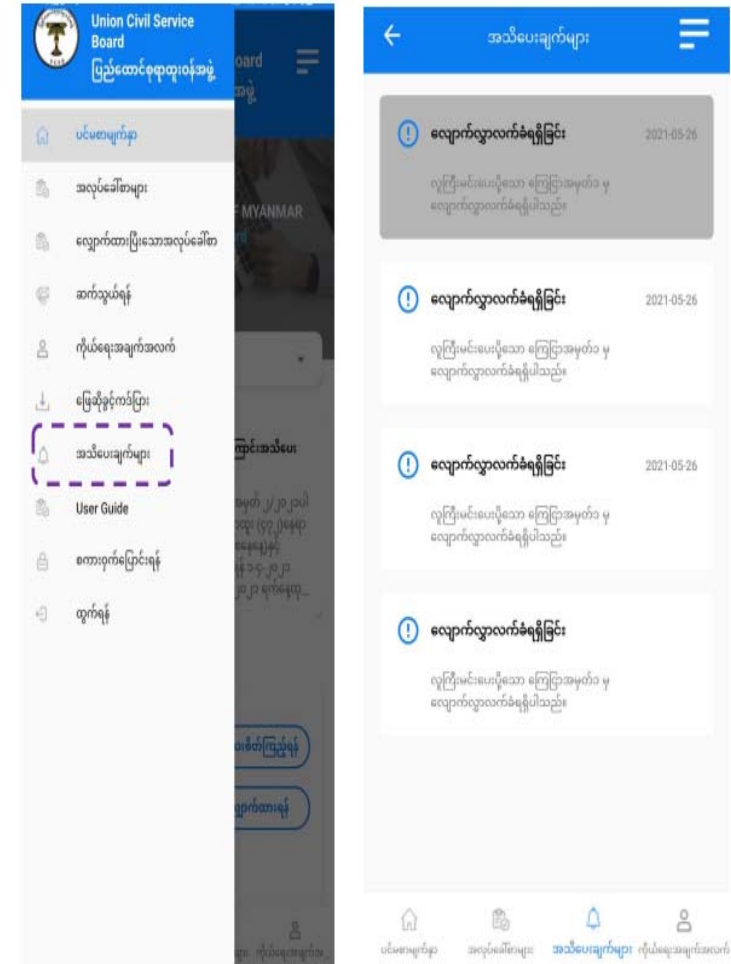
Union Civil Service Board
ပြည်ထောင်စုရာထူးဝန်အဖွဲ့

ပင်မစာမျက်နှာ
အလုပ်ခေါ်စာများ
လျှောက်ထားပြီးသောအလုပ်ခေါ်စာ
ဆက်သွယ်ရန်
ကိုယ်ရေးအချက်အလက်
မြေဆိုခွင့်ကတ်ပြား
အသိပေးချက်များ
User Guide
စကားဝှက်ပြောင်းရန်
ထွက်ရန်

oard
အဖွဲ့
F MYANMAR
rd
ကြောင်းအသိပေး
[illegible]
ပေးဓိတ်ကြည့်ရန်
လျှောက်ထားရန်
ကိုယ်ရေးအချက်အ

အသိပေးချက်များ

လျှောက်လွှာလက်ခံရရှိခြင်း 2021-05-26
လူကြီးမင်းပေးပို့သော ကြေငြာအမှတ်၁ မှ လျှောက်လွှာလက်ခံရရှိပါသည်။

လျှောက်လွှာလက်ခံရရှိခြင်း 2021-05-26
လူကြီးမင်းပေးပို့သော ကြေငြာအမှတ်၁ မှ လျှောက်လွှာလက်ခံရရှိပါသည်။

လျှောက်လွှာလက်ခံရရှိခြင်း 2021-05-26
လူကြီးမင်းပေးပို့သော ကြေငြာအမှတ်၁ မှ လျှောက်လွှာလက်ခံရရှိပါသည်။

လျှောက်လွှာလက်ခံရရှိခြင်း
လူကြီးမင်းပေးပို့သော ကြေငြာအမှတ်၁ မှ လျှောက်လွှာလက်ခံရရှိပါသည်။

ပင်မစာမျက်နှာ အလုပ်ခေါ်စာများ အသိပေးချက်များ ကိုယ်ရေးအချက်အလက်